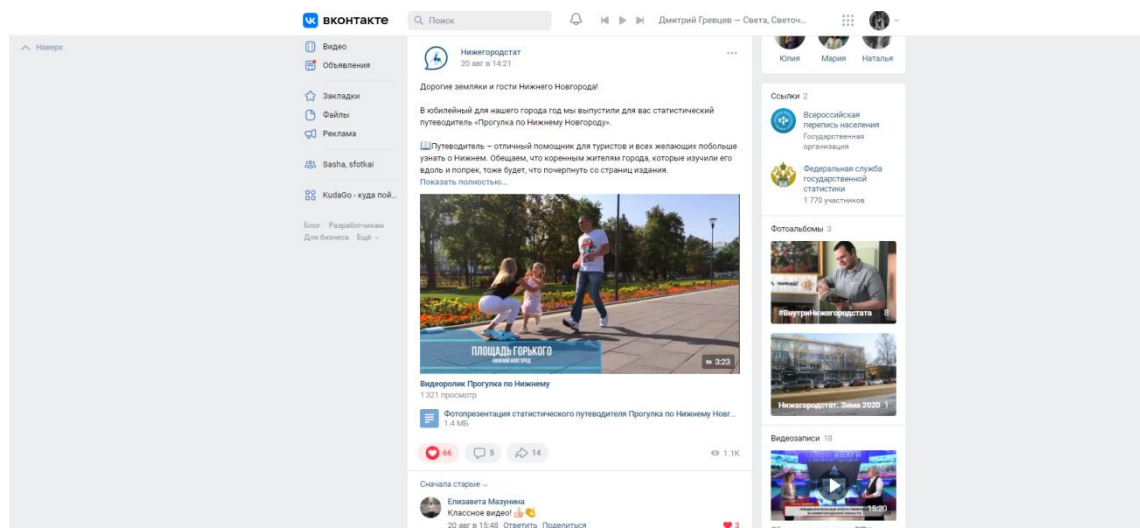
ВКОНТАКТЕ
Поиск
Дмитрий Гревцев — Света, Светоч...

Наверх

Видео
Объявления
Закладки
Файлы
Реклама
Sasha, sfotkai
KudaGo - куда пой...

Блог Разработчикам
Для бизнеса Ещё

Нижегородстат
20 авг в 14:21

Дорогие земляки и гости Нижнего Новгорода!

В юбилейный для нашего города год мы выпустили для вас статистический путеводитель «Прогулка по Нижнему Новгороду».

Путеводитель – отличный помощник для туристов и всех желающих побольше узнать о Нижнем. Обещаем, что коренным жителям города, которые изучили его вдоль и поперек, тоже будет, что почерпнуть со страниц издания.
Показать полностью...

ПЛОЩАДЬ ГОРЬКОГО
НИЖНИЙ НОВГОРОД
3:23

Видеоролик Прогулка по Нижнему
1321 просмотр

Фотопрезентация статистического путеводителя Прогулка по Нижнему Новг...
1.4 МБ

66 5 14 1.1K

Сначала старые

Елизавета Мазунина
Классное видео!
20 авг в 15:48 Ответить Поделиться
3

Юлия Мария Наталья

Ссылки 2
Всероссийская перепись населения
Государственная организация
Федеральная служба государственной статистики
1 770 участников

Фотоальбомы 3
#ВнутриНижегородстата 8
Нижегородстат. Зима 2020 1

Видеозаписи 18
15:20